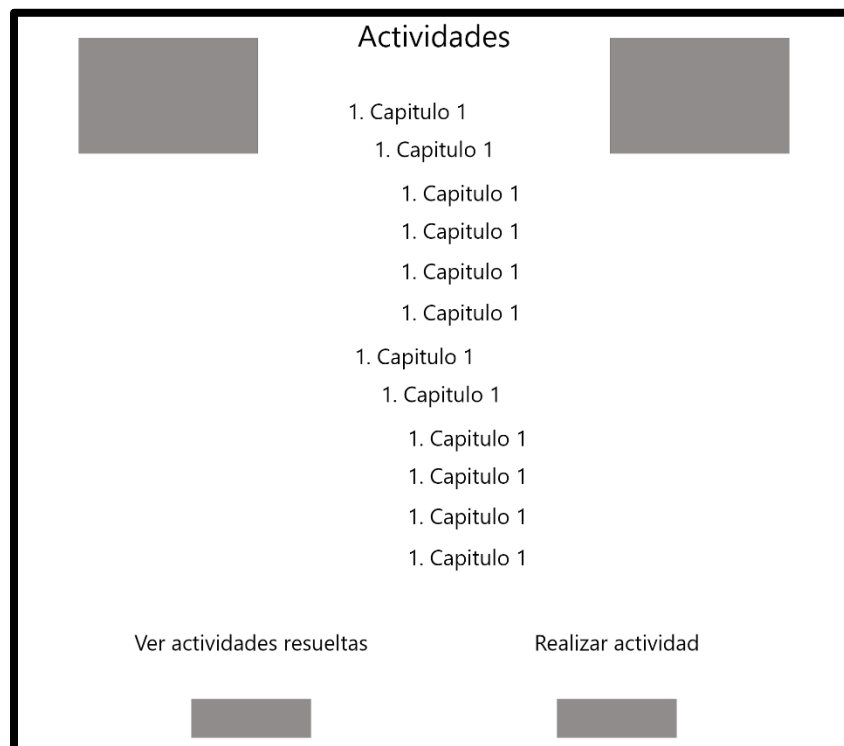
Actividades

1. Capitulo 1

1. Capitulo 1

1. Capitulo 1

1. Capitulo 1

1. Capitulo 1

1. Capitulo 1

1. Capitulo 1

1. Capitulo 1

1. Capitulo 1

1. Capitulo 1

1. Capitulo 1

1. Capitulo 1

Ver actividades resueltas

Realizar actividad